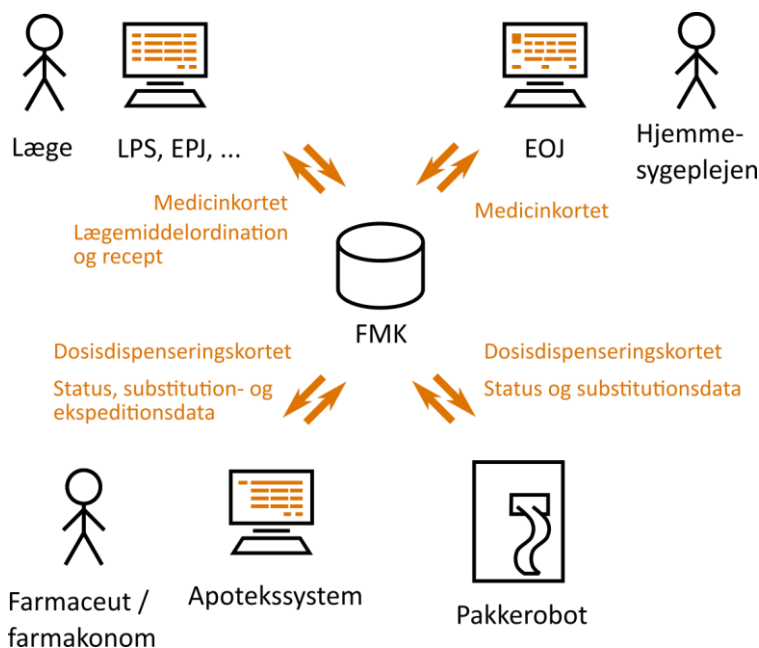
Læge

LPS, EPJ, ...

EOJ

Hjemme-
sygeplejen

Medicinkortet

Lægemiddelordination og recept

Medicinkortet

FMK

Dosisdispenseringskortet

Status, substitution- og ekspeditionsdata

Dosisdispenseringskortet

Status og substitutionsdata

Farmaceut / farmakonom

Apotekssystem

Pakkerobot